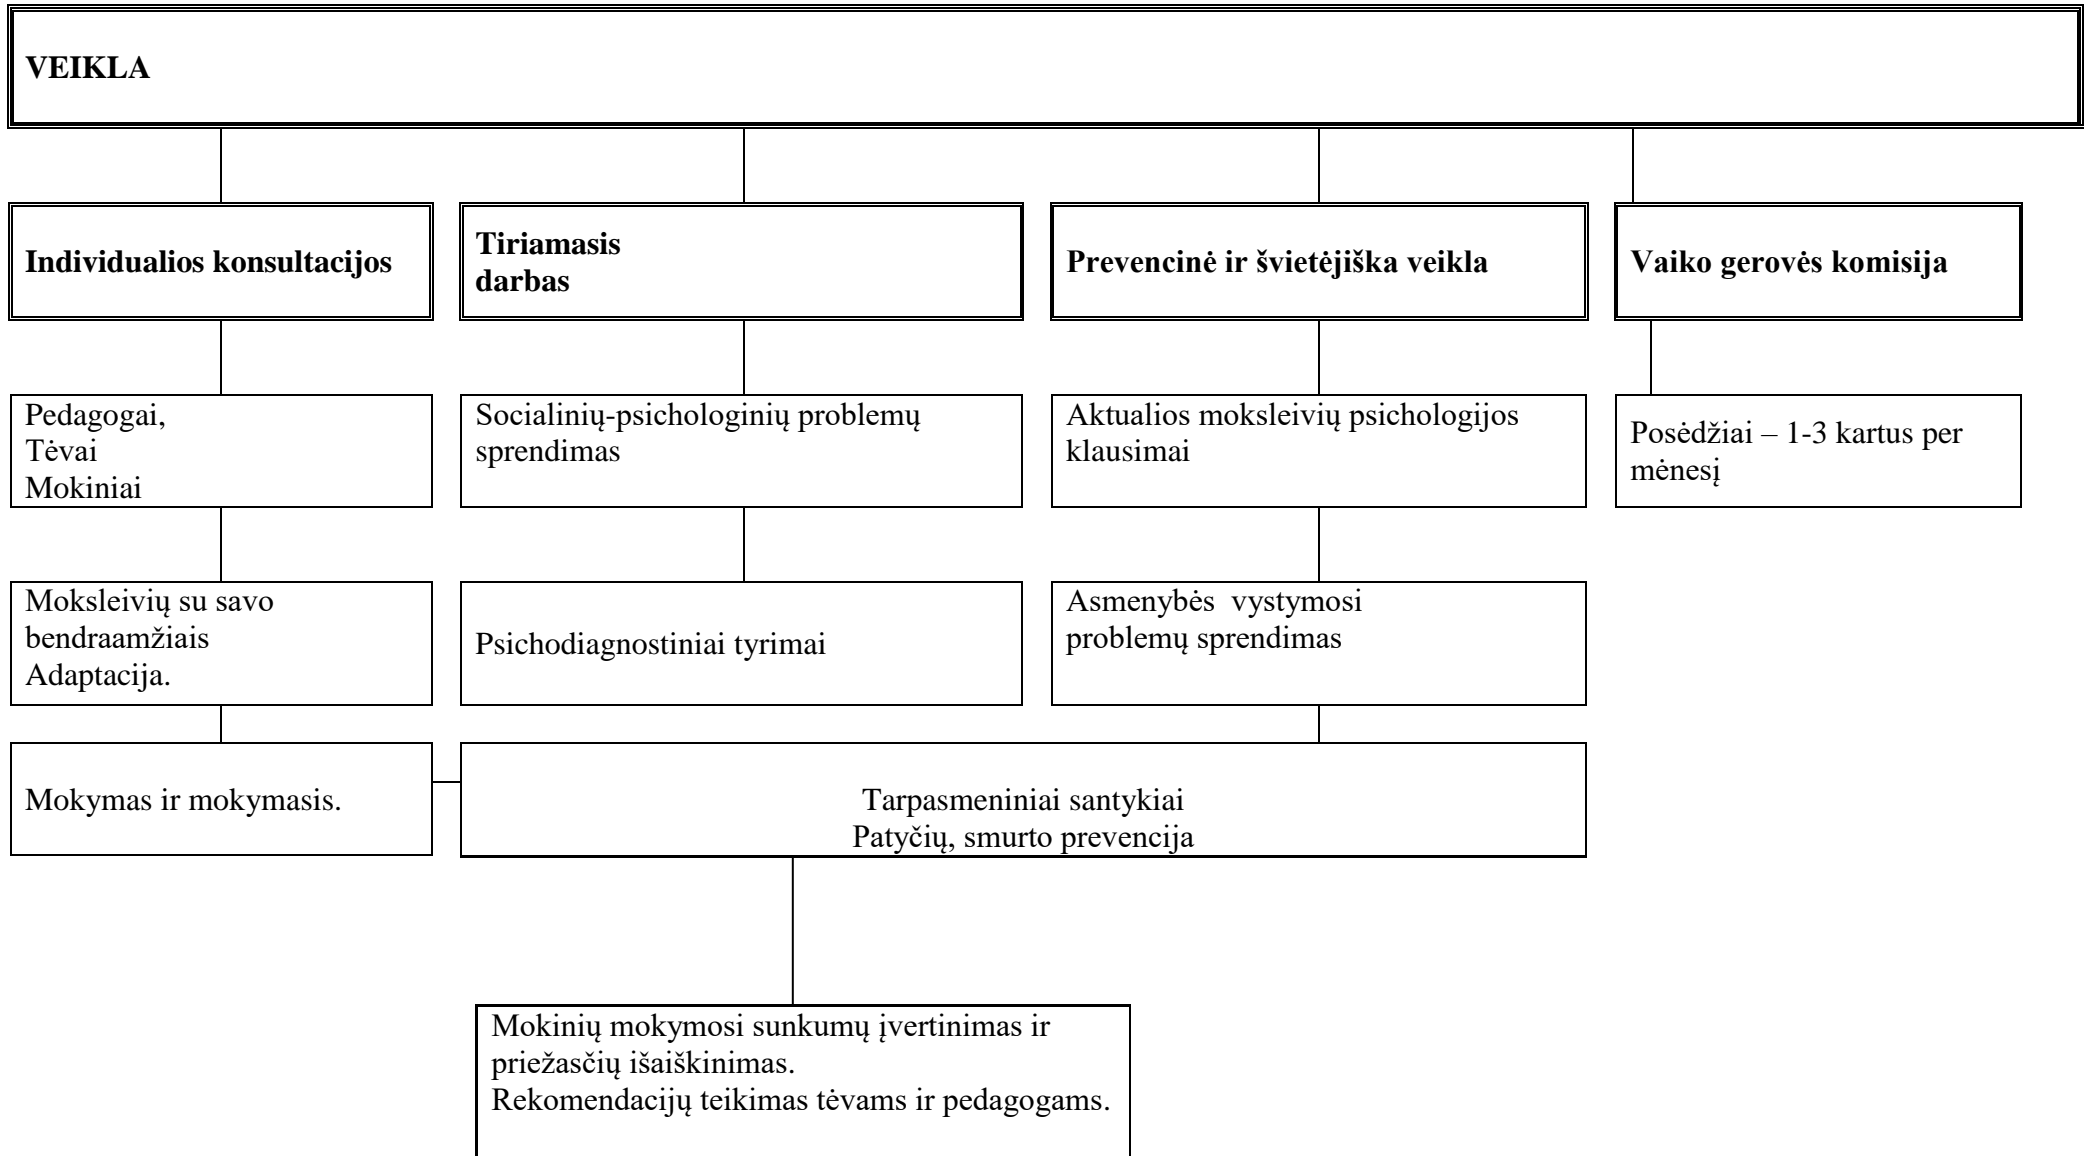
VEIKLA

Individualios konsultacijos

Tiriamasis darbas

Prevencinė ir švietėjiška veikla

Vaiko gerovės komisija

Pedagogai,
Tėvai
Mokiniai

Socialinių-psichologinių problemų sprendimas

Aktualios moksleivių psichologijos klausimai

Posėdžiai – 1-3 kartus per mėnesį

Moksleivių su savo bendraamžiais
Adaptacija.

Psichodiagnostiniai tyrimai

Asmenybės vystymosi problemų sprendimas

Mokymas ir mokymasis.

Tarpasmeniniai santykiai
Patyčių, smurto prevencija

Mokinių mokymosi sunkumų įvertinimas ir priežasčių išaiškinimas.
Rekomendacijų teikimas tėvams ir pedagogams.